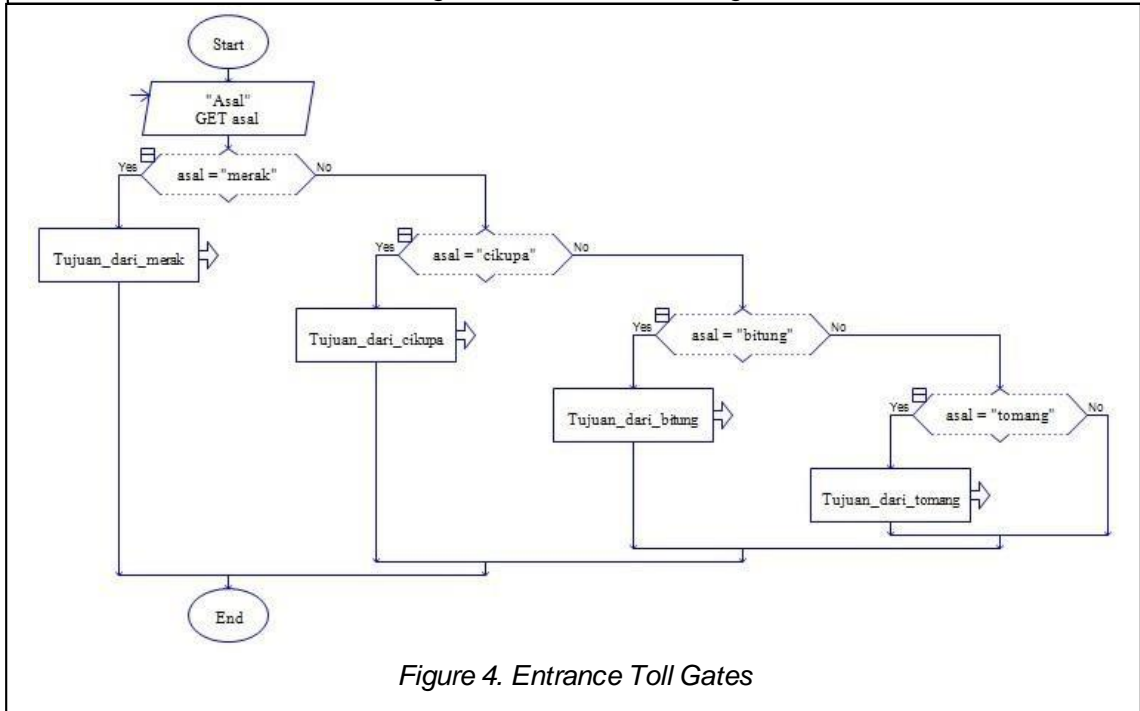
Start

"Asal"
GET asal

Yes
asal = "merak"
No

Tujuan_dari_merak

Yes
asal = "cikupa"
No

Tujuan_dari_cikupa

Yes
asal = "bitung"
No

Tujuan_dari_bitung

Yes
asal = "tomang"
No

Tujuan_dari_tomang

End

Figure 4. Entrance Toll Gates